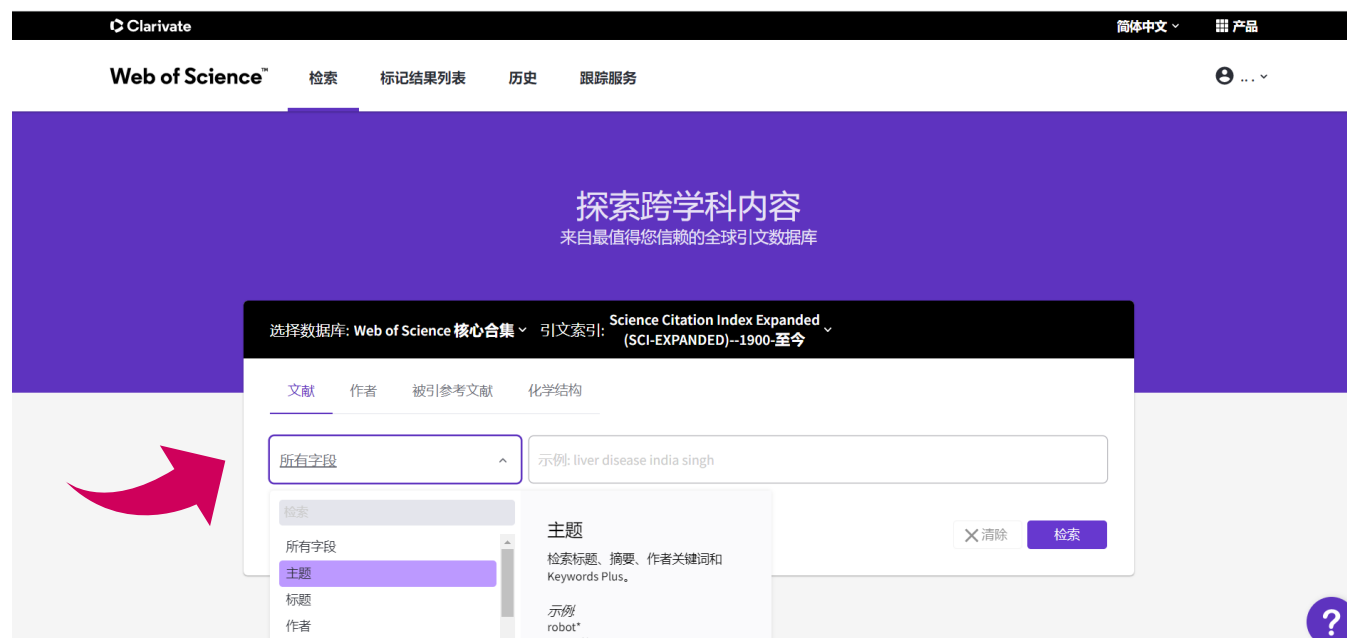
Clarivate

简体中文

产品

Web of Science™

检索

标记结果列表

历史

跟踪服务

...

探索跨学科内容

来自最值得您信赖的全球引文数据库

选择数据库: Web of Science 核心合集

引文索引: Science Citation Index Expanded (SCI-EXPANDED)--1900-至今

文献

作者

被引参考文献

化学结构

所有字段

示例: liver disease india singh

检索

所有字段

主题

标题

作者

主题

检索标题、摘要、作者关键词和 Keywords Plus。

示例:

robot*

清除

检索

?